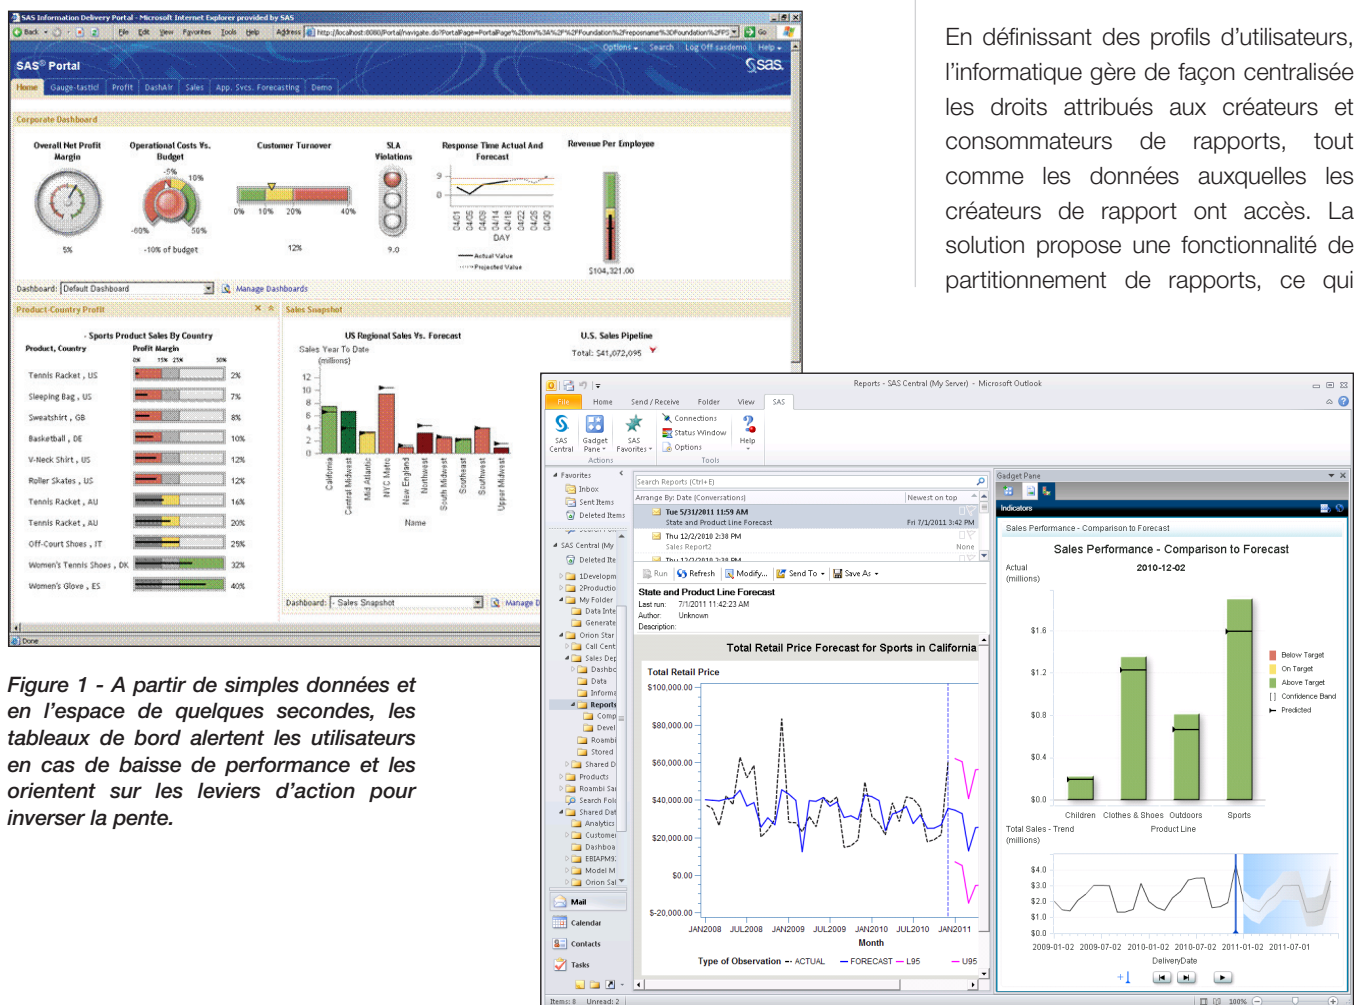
En définissant des profils d'utilisateurs, l'informatique gère de façon centralisée les droits attribués aux créateurs et consommateurs de rapports, tout comme les données auxquelles les créateurs de rapport ont accès. La solution propose une fonctionnalité de partitionnement de rapports, ce qui

SAS Information Delivery Portal - Microsoft Internet Explorer provided by SAS

SAS® Portal

Home | Gauge-tastic! | Profit | DashAir | Sales | App. Svcs. Forecasting | Demo

Corporate Dashboard

Overall Net Profit Margin
5%

Operational Costs Vs. Budget
-10% of budget

Customer Turnover
12%

SLA Violations
9.0

Response Time Actual And Forecast
DAY
Actual Value
Projected Value

Revenue Per Employee
$104,321.00

Dashboard: Default Dashboard | Manage Dashboards

Product-Country Profit

Sports Product Sales By Country

| Product, Country | Profit Margin |
|---|---|
| Tennis Racket , US | 2% |
| Sleeping Bag , US | 7% |
| Sweatshirt , GB | 8% |
| Basketball , DE | 10% |
| V-Neck Shirt , US | 12% |
| Roller Skates , US | 12% |
| Tennis Racket , AU | 16% |
| Tennis Racket , AU | 20% |
| Off-Court Shoes , IT | 25% |
| Women's Tennis Shoes , DK | 32% |
| Women's Glove , ES | 40% |

Sales Snapshot

US Regional Sales Vs. Forecast
Sales Year To Date (millions)
Central Midwest, Central Midwest, Mid Atlantic, NYC Metro, New England, Northwest, South Midwest, Southeast, Southwest, Upper Midwest
Name

U.S. Sales Pipeline
Total: $41,072,095

Dashboard: Sales Snapshot | Manage D

Done

Figure 1 - A partir de simples données et en l'espace de quelques secondes, les tableaux de bord alertent les utilisateurs en cas de baisse de performance et les orientent sur les leviers d'action pour inverser la pente.

Reports - SAS Central (My Server) - Microsoft Outlook

File | Home | Send / Receive | Folder | View | SAS

SAS Central | Gadget Pane | SAS Favorites | Connections | Status Window | Options | Help
Actions | Tools

Favorites
Inbox
Sent Items
Deleted Items

Search Reports (Ctrl+E)
Arrange By: Date (Conversations) | Newest on top
Tue 5/31/2011 11:59 AM
State and Product Line Forecast | Fri 7/1/2011 3:42 PM
Thu 12/2/2010 2:38 PM
Sales Report2 | None

Run | Refresh | Modify... | Send To | Save As

State and Product Line Forecast
Last run: 7/1/2011 11:42:23 AM
Author: Unknown
Description:

Total Retail Price Forecast for Sports in California
Total Retail Price
$100,000.00
$80,000.00
$60,000.00
$40,000.00
$20,000.00
$0.00
$-20,000.00
JAN2008 JUL2008 JAN2009 JUL2009 JAN2010 JUL2010 JAN2011
Month
Type of Observation -- ACTUAL — FORECAST — L95 — U95

Mail
Calendar
Contacts
Tasks

Items: 8 Unread: 2

Gadget Pane
Indicators
Sales Performance - Comparison to Forecast
Sales Performance - Comparison to Forecast
2010-12-02
Actual (millions)
$1.6
$1.2
$0.8
$0.4
$0.0
Children Clothes & Shoes Outdoors Sports
Product Line
Below Target
On Target
Above Target
Confidence Band
Predicted

Total Sales - Trend (millions)
$4.0
$3.0
$2.0
$1.0
$0.0
2009-01-02 2009-07-02 2010-01-02 2010-07-02 2011-01-02 2011-07-01
DeliveryDate

100%